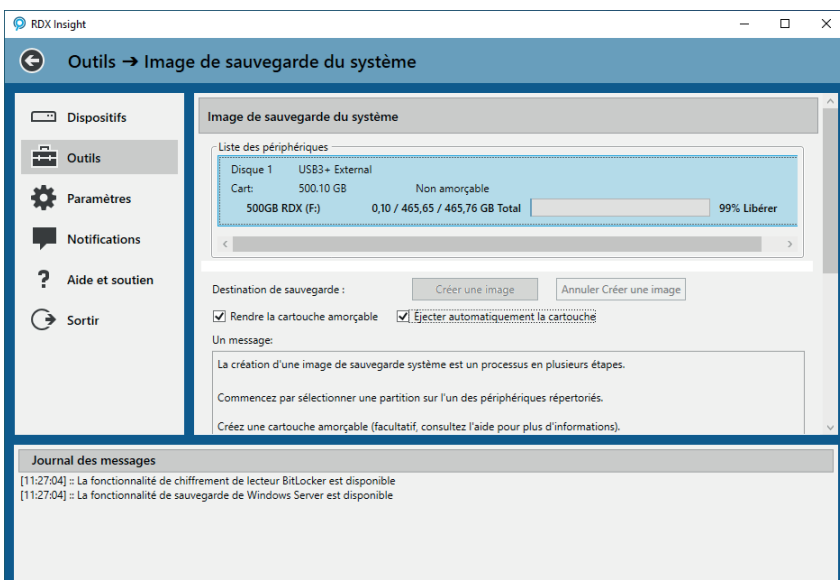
RDX Insight

Outils ➔ Image de sauvegarde du système

Dispositifs
Outils
Paramètres
Notifications
Aide et soutien
Sortir

Image de sauvegarde du système

Liste des périphériques
Disque 1 USB3+ External
Cart: 500.10 GB Non amorçable
500GB RDX (F:) 0,10 / 465,65 / 465,76 GB Total 99% Libérer

Destination de sauvegarde :
Créer une image
Annuler Créer une image
Rendre la cartouche amorçable
Éjecter automatiquement la cartouche
Un message:
La création d'une image de sauvegarde système est un processus en plusieurs étapes.

Commencez par sélectionner une partition sur l'un des périphériques répertoriés.

Créez une cartouche amorçable (facultatif, consultez l'aide pour plus d'informations).

Journal des messages
[11:27:04] :: La fonctionnalité de chiffrement de lecteur BitLocker est disponible
[11:27:04] :: La fonctionnalité de sauvegarde de Windows Server est disponible